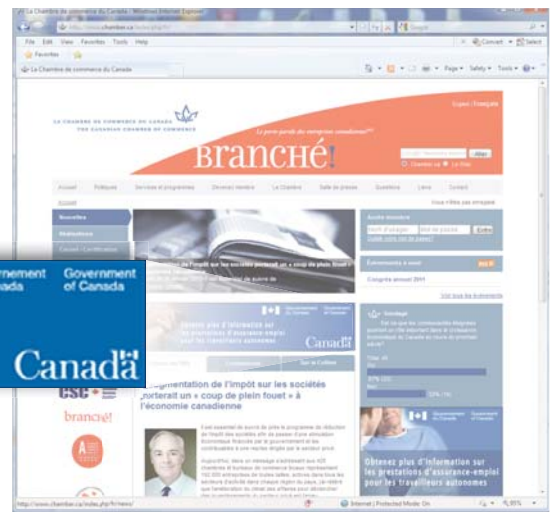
La Chambre de commerce du Canada - Windows Internet Explorer

http://www.chamber.ca

File Edit View Favorites Tools Help

Favorites

La Chambre de commerce du Canada

LA CHAMBRE DE COMMERCE DU CANADA
THE CANADIAN CHAMBER OF COMMERCE

English | Français

Le porte-parole des entreprises canadiennes

BRANCHÉ!

Aller

Accueil Politiques Services et programmes Devenez membre La Chambre Salle de presse Questions Liens Contact

Nouvelles

Statistiques

Augmentation de l'impôt sur les sociétés : porterait un « coup de plein fouet »

Accès membre

Entrée

Événements à venir

Congrès annuel 2011

Voir tous les événements

Sondage

Gouvernement du Canada

Government of Canada

Canada

rnement
ada

Government
of Canada

Canada

Augmentation de l'impôt sur les sociétés porterait un « coup de plein fouet » à l'économie canadienne

Obtenez plus d'information sur les prestations d'assurance-emploi pour les travailleurs autonomes

branché!

http://www.chamber.ca/index.php/fr/news/

Internet | Protected Mode: On

95%